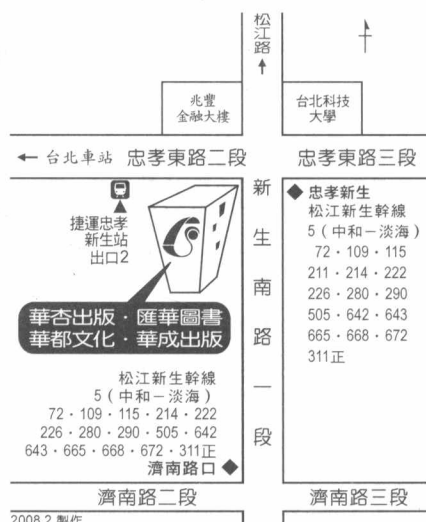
松江路

兆豐金融大樓

台北科技大學

← 台北車站 忠孝東路二段

忠孝東路三段

捷運忠孝新生站出口2

華杏出版・匯華圖書
華都文化・華成出版

新生南路一段

◆ 忠孝新生
松江新生幹線
5（中和－淡海）
72・109・115
211・214・222
226・280・290
505・642・643
665・668・672
311正

松江新生幹線
5（中和－淡海）
72・109・115・214・222
226・280・290・505・642
643・665・668・672・311正
濟南路口 ◆

濟南路二段

濟南路三段

2008.2 製作